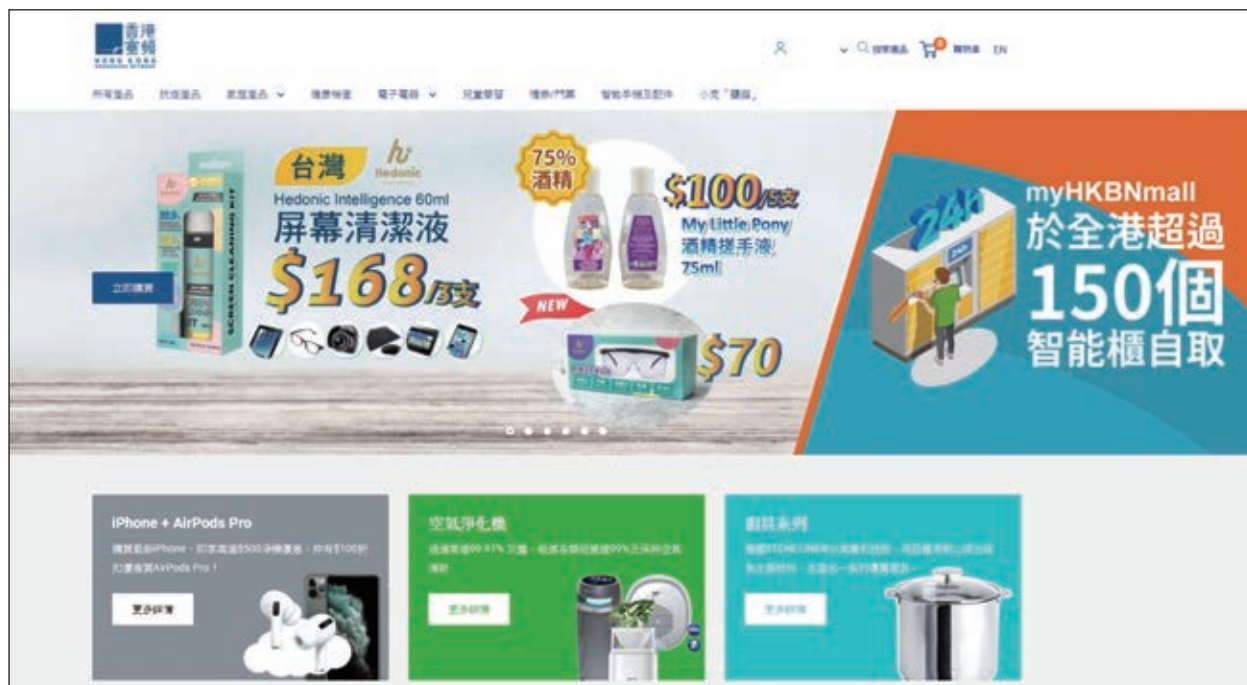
香港寬頻 HONG KONG BROADBAND NETWORK

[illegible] 購物車 EN

所有產品 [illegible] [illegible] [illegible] 電子電器 兒童學習 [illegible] 智能手機及配件 小食「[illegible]」

台灣 Hedonic Hedonic Intelligence 60ml 屏幕清潔液 $168/3支

立即購買

75% 酒精 $100/5支 My Little Pony 酒精搓手液 75ml

NEW $70

24h

myHKBNmall 於全港超過 150個 智能櫃自取

iPhone + AirPods Pro

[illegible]

更多詳情

空氣淨化機

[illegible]

更多詳情

廚具系列

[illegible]

更多詳情